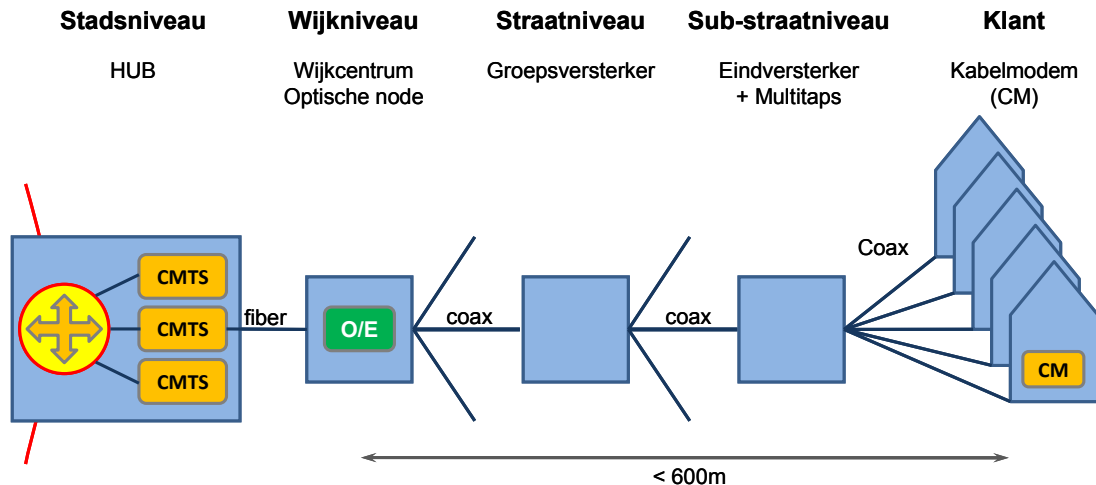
Stadsniveau

HUB

Wijkniveau

Wijkcentrum
Optische node

Straatniveau

Groepsversterker

Sub-straatniveau

Eindversterker
+ Multitaps

Klant

Kabelmodem
(CM)

CMTS

CMTS

CMTS

fiber

O/E

coax

coax

Coax

CM

< 600m